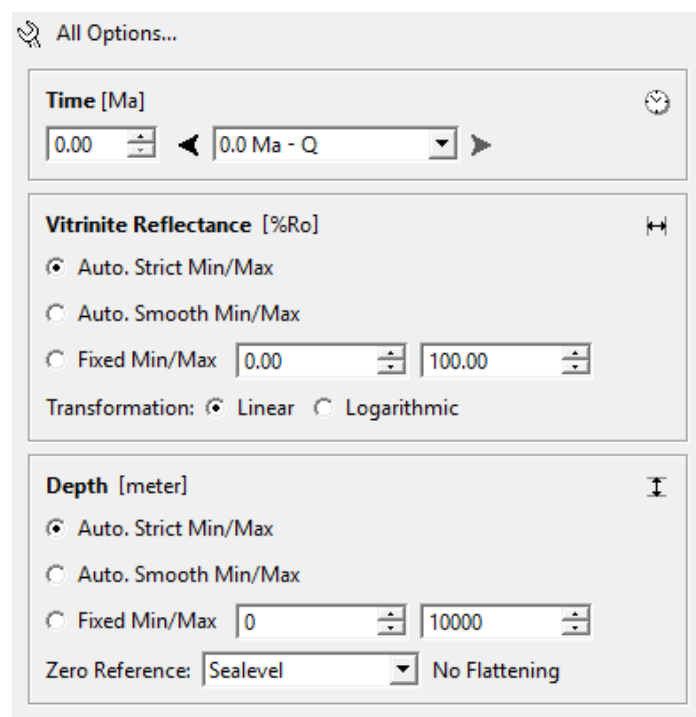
All Options...

**Time** [Ma]

0.00

0.0 Ma - Q

**Vitrinite Reflectance** [%Ro]

Auto. Strict Min/Max

Auto. Smooth Min/Max

Fixed Min/Max 0.00 100.00

Transformation: Linear Logarithmic

**Depth** [meter]

Auto. Strict Min/Max

Auto. Smooth Min/Max

Fixed Min/Max 0 10000

Zero Reference: Sealevel No Flattening